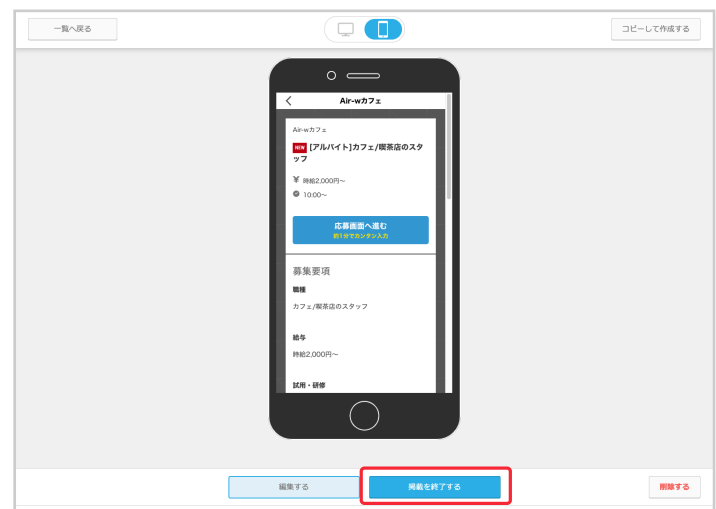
一覧へ戻る

コピーして作成する

Air-wカフェ

Air-wカフェ

NEW [アルバイト]カフェ/喫茶店のスタッフ

¥ 時給2,000円〜

10:00〜

応募画面へ進む
約1分でカンタン入力

募集要項

職種

カフェ/喫茶店のスタッフ

給与

時給2,000円〜

試用・研修

編集する

掲載を終了する

削除する